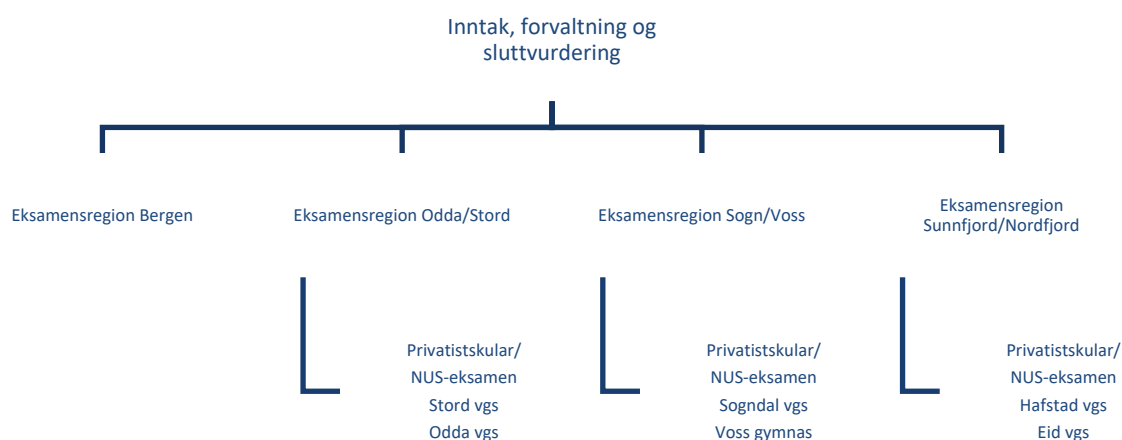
Inntak, forvaltning og sluttvurdering

Eksamensregion Bergen

Eksamensregion Odda/Stord

Eksamensregion Sogn/Voss

Eksamensregion Sunnfjord/Nordfjord

Privatistskular/
NUS-eksamen
Stord vgs
Odda vgs

Privatistskular/
NUS-eksamen
Sogndal vgs
Voss gymnas

Privatistskular/
NUS-eksamen
Hafstad vgs
Eid vgs